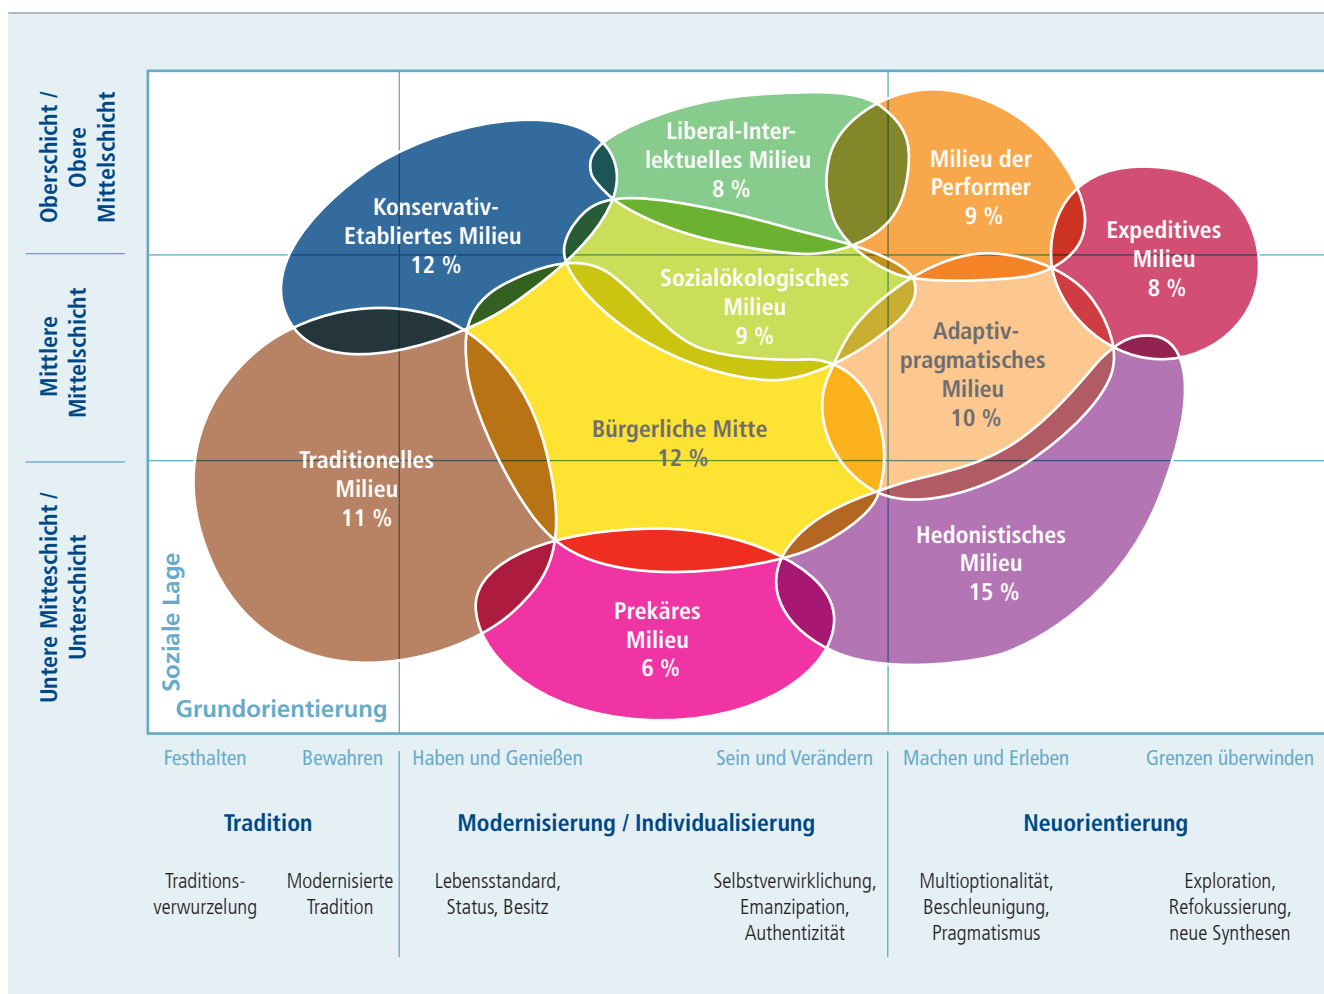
Oberschicht / Obere Mittelschicht

Mittlere Mittelschicht

Untere Mitteschicht / Unterschicht

Konservativ-Etabliertes Milieu 12 %

Liberal-Intellektuelles Milieu 8 %

Milieu der Performer 9 %

Expeditives Milieu 8 %

Sozialökologisches Milieu 9 %

Adaptiv-pragmatisches Milieu 10 %

Traditionelles Milieu 11 %

Bürgerliche Mitte 12 %

Hedonistisches Milieu 15 %

Prekäres Milieu 6 %

Soziale Lage

Grundorientierung

Festhalten | Bewahren | Haben und Genießen | Sein und Verändern | Machen und Erleben | Grenzen überwinden

Tradition

Modernisierung / Individualisierung

Neuorientierung

Traditionsverwurzelung

Modernisierte Tradition

Lebensstandard, Status, Besitz

Selbstverwirklichung, Emanzipation, Authentizität

Multioptionalität, Beschleunigung, Pragmatismus

Exploration, Refokussierung, neue Synthesen